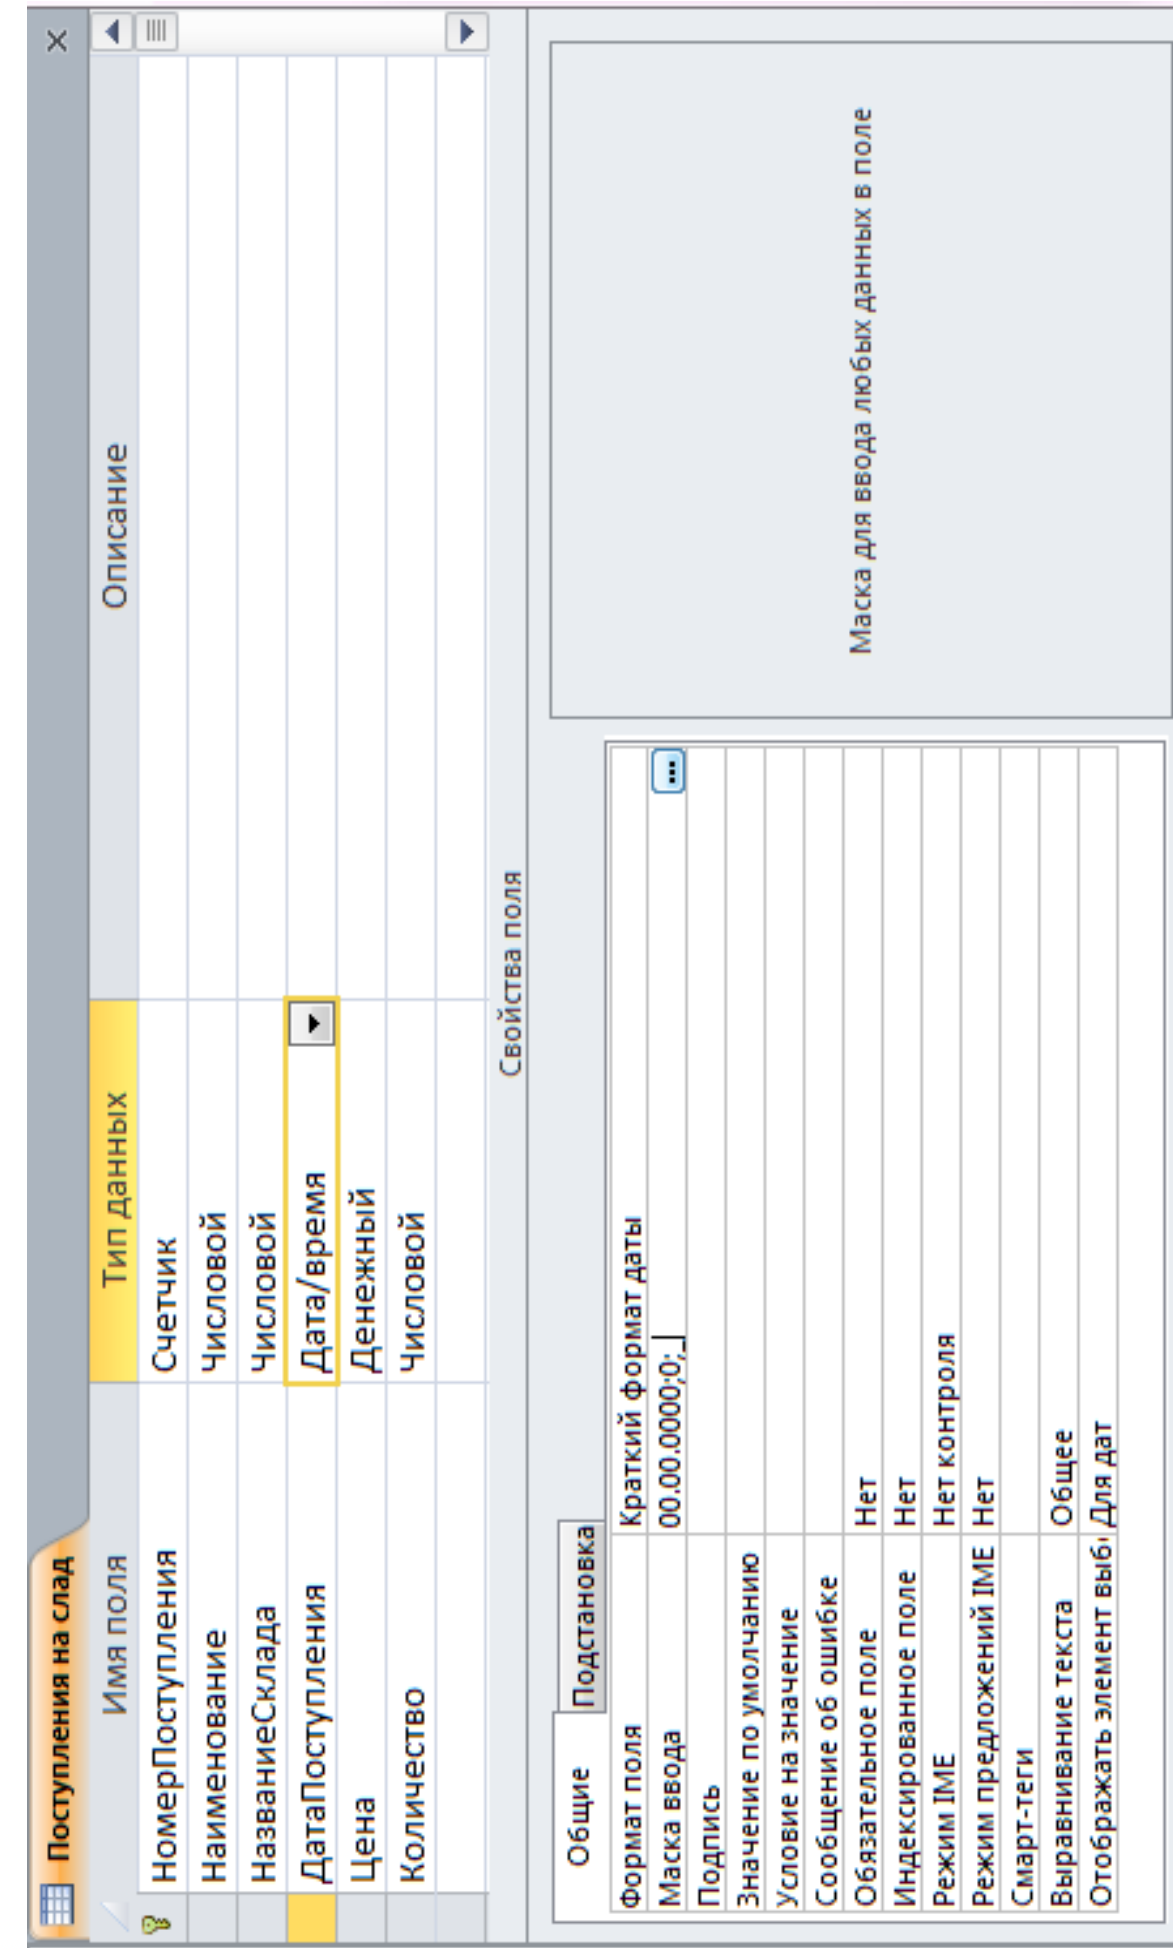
Поступления на слад

| Имя поля | Тип данных | Описание |
|---|---|---|
| НомерПоступления | Счетчик | |
| Наименование | Числовой | |
| НазваниеСклада | Числовой | |
| ДатаПоступления | Дата/время | |
| Цена | Денежный | |
| Количество | Числовой | |

Свойства поля

Общие | Подстановка

| | |
|---|---|
| Формат поля | Краткий формат даты |
| Маска ввода | 00.00.0000;0;_ |
| Подпись | |
| Значение по умолчанию | |
| Условие на значение | |
| Сообщение об ошибке | |
| Обязательное поле | Нет |
| Индексированное поле | Нет |
| Режим IME | Нет контроля |
| Режим предложений IME | Нет |
| Смарт-теги | |
| Выравнивание текста | Общее |
| Отображать элемент выб | Для дат |

Маска для ввода любых данных в поле